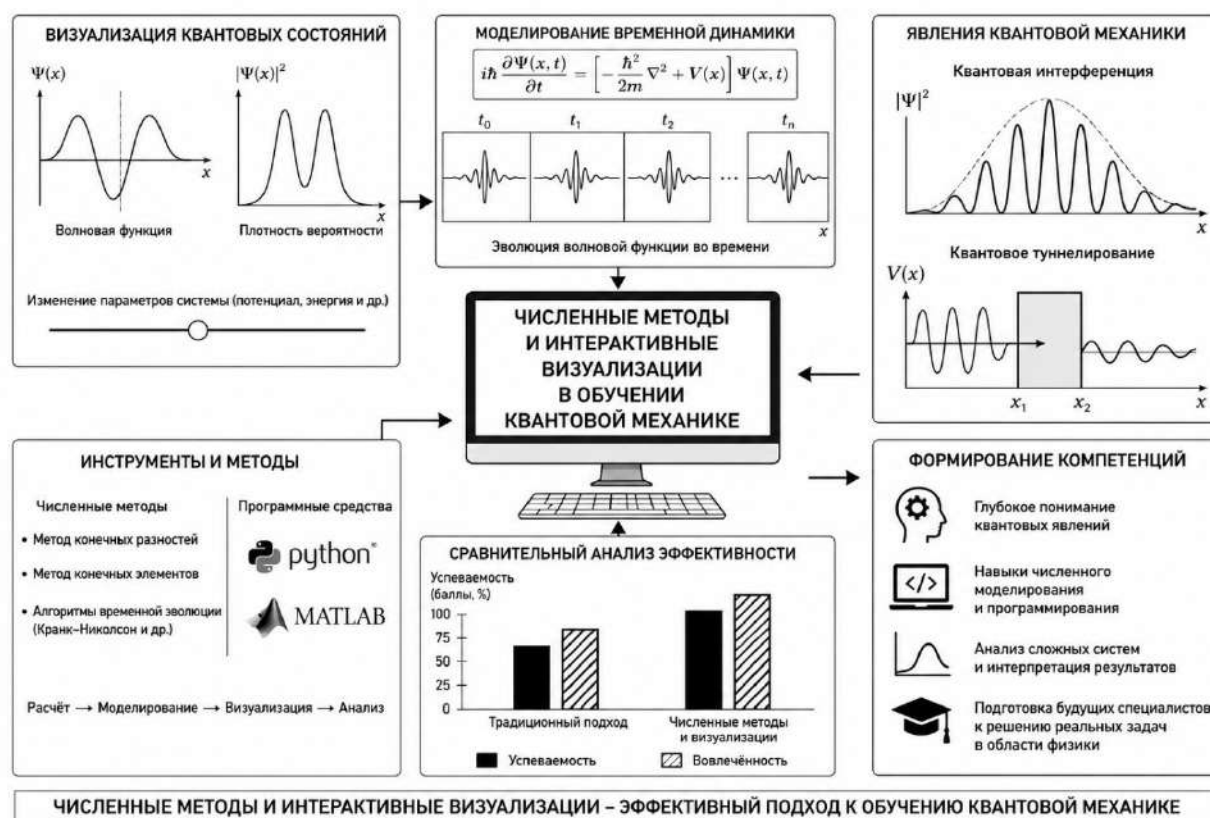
ВИЗУАЛИЗАЦИЯ КВАНТОВЫХ СОСТОЯНИЙ

$\Psi(x)$

$|\Psi(x)|^2$

$x$

$x$

Волновая функция

Плотность вероятности

Изменение параметров системы (потенциал, энергия и др.)

МОДЕЛИРОВАНИЕ ВРЕМЕННОЙ ДИНАМИКИ

$i\hbar \frac{\partial \Psi(x,t)}{\partial t} = \left[-\frac{\hbar^2}{2m}\nabla^2 + V(x)\right]\Psi(x,t)$

$t_0$ $t_1$ $t_2$ ... $t_n$

$x$

Эволюция волновой функции во времени

ЯВЛЕНИЯ КВАНТОВОЙ МЕХАНИКИ

Квантовая интерференция

$|\Psi|^2$

$x$

Квантовое туннелирование

$V(x)$

$x_1$ $x_2$ $x$

ЧИСЛЕННЫЕ МЕТОДЫ И ИНТЕРАКТИВНЫЕ ВИЗУАЛИЗАЦИИ В ОБУЧЕНИИ КВАНТОВОЙ МЕХАНИКЕ

ИНСТРУМЕНТЫ И МЕТОДЫ

Численные методы

• Метод конечных разностей

• Метод конечных элементов

• Алгоритмы временной эволюции (Кранк–Николсон и др.)

Программные средства

python

MATLAB

Расчёт ⟶ Моделирование ⟶ Визуализация ⟶ Анализ

СРАВНИТЕЛЬНЫЙ АНАЛИЗ ЭФФЕКТИВНОСТИ

Успеваемость (баллы, %)

100
75
50
25
0

Традиционный подход

Численные методы и визуализации

Успеваемость

Вовлечённость

ФОРМИРОВАНИЕ КОМПЕТЕНЦИЙ

Глубокое понимание квантовых явлений

Навыки численного моделирования и программирования

Анализ сложных систем и интерпретация результатов

Подготовка будущих специалистов к решению реальных задач в области физики

ЧИСЛЕННЫЕ МЕТОДЫ И ИНТЕРАКТИВНЫЕ ВИЗУАЛИЗАЦИИ – ЭФФЕКТИВНЫЙ ПОДХОД К ОБУЧЕНИЮ КВАНТОВОЙ МЕХАНИКЕ